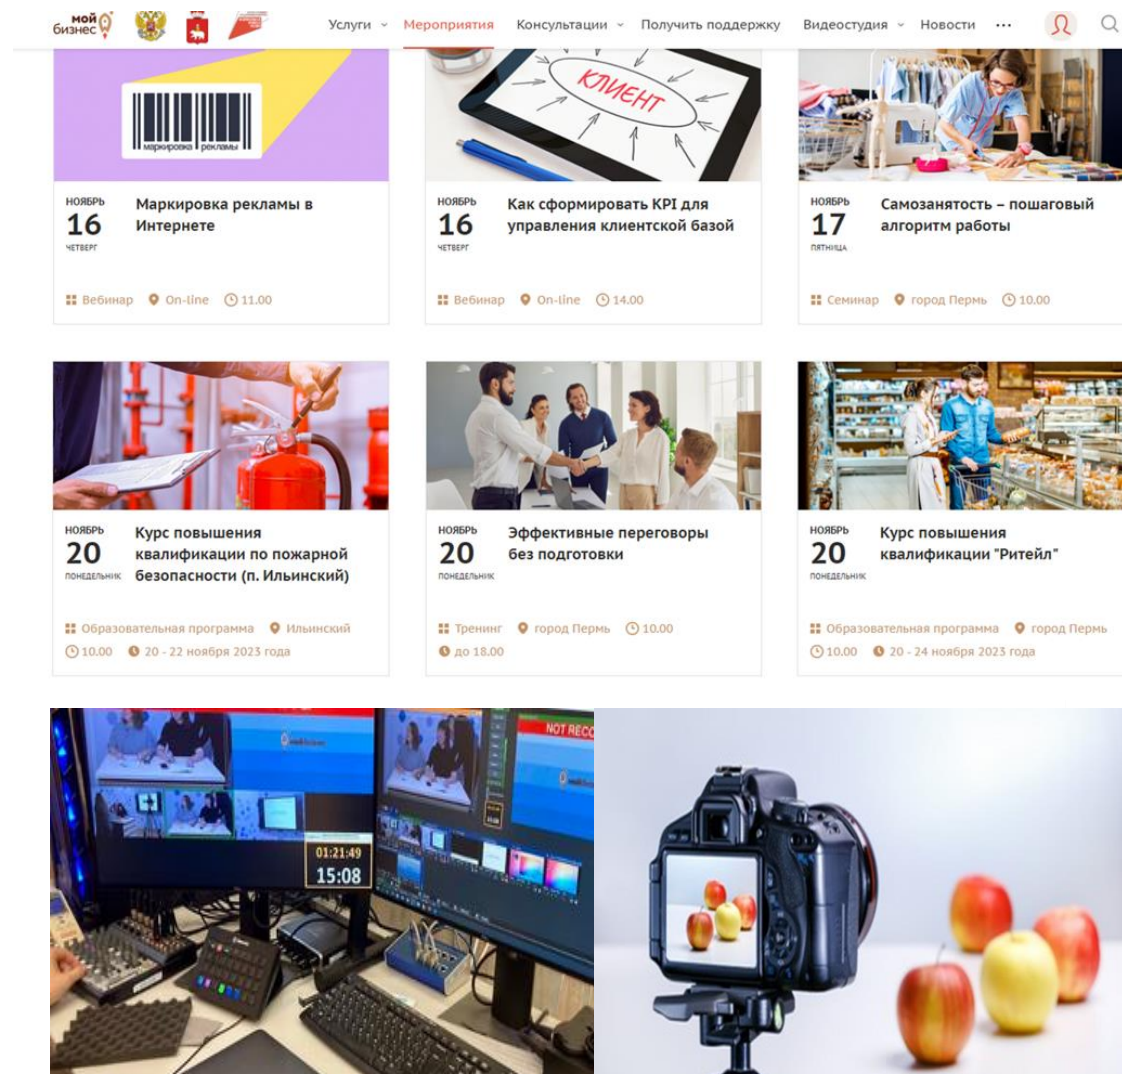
мой бизнес

Услуги Мероприятия Консультации Получить поддержку Видеостудия Новости ···

маркировка рекламы

НОЯБРЬ 16 ЧЕТВЕРГ Маркировка рекламы в Интернете

Вебинар On-line 11.00

КЛИЕНТ

НОЯБРЬ 16 ЧЕТВЕРГ Как сформировать KPI для управления клиентской базой

Вебинар On-line 14.00

НОЯБРЬ 17 ПЯТНИЦА Самозанятость – пошаговый алгоритм работы

Семинар город Пермь 10.00

НОЯБРЬ 20 ПОНЕДЕЛЬНИК Курс повышения квалификации по пожарной безопасности (п. Ильинский)

Образовательная программа Ильинский 10.00 20 - 22 ноября 2023 года

НОЯБРЬ 20 ПОНЕДЕЛЬНИК Эффективные переговоры без подготовки

Тренинг город Пермь 10.00 до 18.00

НОЯБРЬ 20 ПОНЕДЕЛЬНИК Курс повышения квалификации "Ритейл"

Образовательная программа город Пермь 10.00 20 - 24 ноября 2023 года

NOT REC

01:21:49
15:08